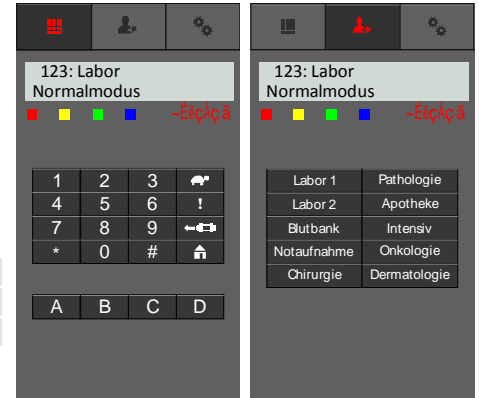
123: Labor
Normalmodus
–ÊåçÅç ã

| 1 | 2 | 3 |  |
|---|---|---|---|
| 4 | 5 | 6 | ! |
| 7 | 8 | 9 |  |
| * | 0 | # |  |

| A | B | C | D |
|---|---|---|---|

123: Labor
Normalmodus
–ÊåçÅç ã

| Labor 1 | Pathologie |
|---|---|
| Labor 2 | Apotheke |
| Blutbank | Intensiv |
| Notaufnahme | Onkologie |
| Chirurgie | Dermatologie |